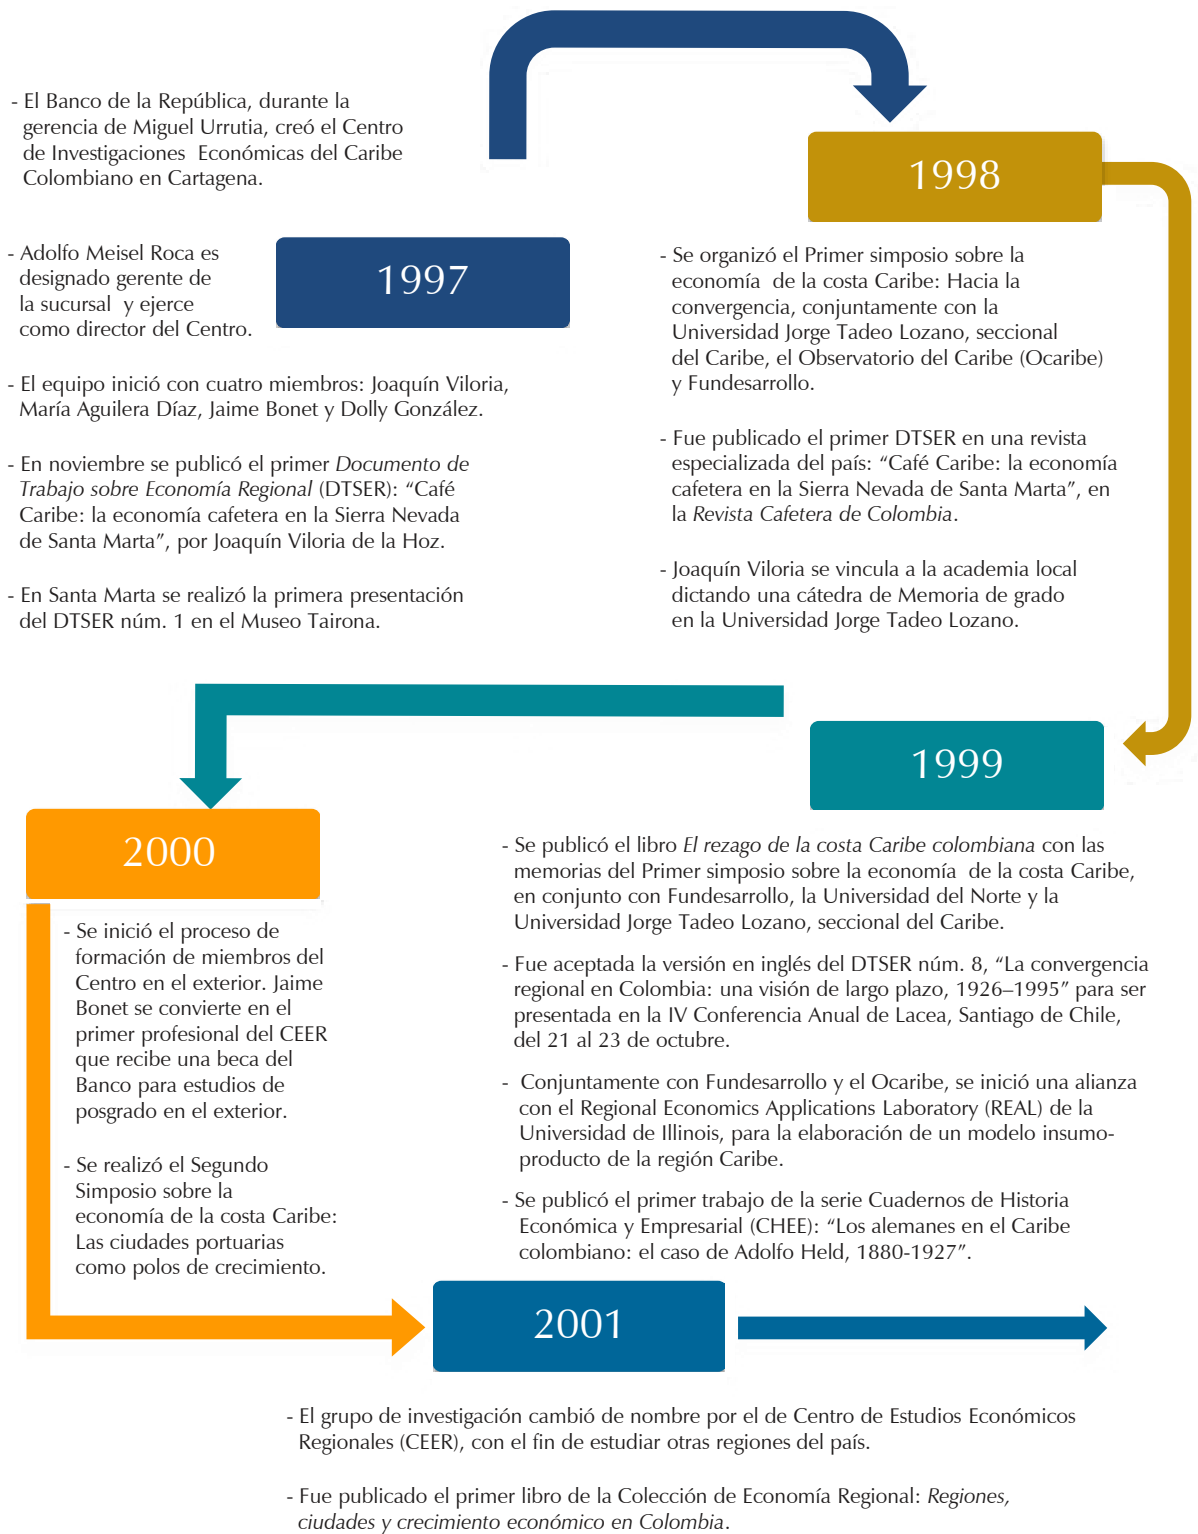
- El Banco de la República, durante la gerencia de Miguel Urrutia, creó el Centro de Investigaciones Económicas del Caribe Colombiano en Cartagena.

1997

- Adolfo Meisel Roca es designado gerente de la sucursal y ejerce como director del Centro.

- El equipo inició con cuatro miembros: Joaquín Viloria, María Aguilera Díaz, Jaime Bonet y Dolly González.

- En noviembre se publicó el primer *Documento de Trabajo sobre Economía Regional* (DTSER): "Café Caribe: la economía cafetera en la Sierra Nevada de Santa Marta", por Joaquín Viloria de la Hoz.

- En Santa Marta se realizó la primera presentación del DTSER núm. 1 en el Museo Tairona.

1998

- Se organizó el Primer simposio sobre la economía de la costa Caribe: Hacia la convergencia, conjuntamente con la Universidad Jorge Tadeo Lozano, seccional del Caribe, el Observatorio del Caribe (Ocaribe) y Fundesarrollo.

- Fue publicado el primer DTSER en una revista especializada del país: "Café Caribe: la economía cafetera en la Sierra Nevada de Santa Marta", en la *Revista Cafetera de Colombia*.

- Joaquín Viloria se vincula a la academia local dictando una cátedra de Memoria de grado en la Universidad Jorge Tadeo Lozano.

1999

- Se publicó el libro *El rezago de la costa Caribe colombiana* con las memorias del Primer simposio sobre la economía de la costa Caribe, en conjunto con Fundesarrollo, la Universidad del Norte y la Universidad Jorge Tadeo Lozano, seccional del Caribe.

- Fue aceptada la versión en inglés del DTSER núm. 8, "La convergencia regional en Colombia: una visión de largo plazo, 1926–1995" para ser presentada en la IV Conferencia Anual de Lacea, Santiago de Chile, del 21 al 23 de octubre.

- Conjuntamente con Fundesarrollo y el Ocaribe, se inició una alianza con el Regional Economics Applications Laboratory (REAL) de la Universidad de Illinois, para la elaboración de un modelo insumo-producto de la región Caribe.

- Se publicó el primer trabajo de la serie Cuadernos de Historia Económica y Empresarial (CHEE): "Los alemanes en el Caribe colombiano: el caso de Adolfo Held, 1880-1927".

2000

- Se inició el proceso de formación de miembros del Centro en el exterior. Jaime Bonet se convierte en el primer profesional del CEER que recibe una beca del Banco para estudios de posgrado en el exterior.

- Se realizó el Segundo Simposio sobre la economía de la costa Caribe: Las ciudades portuarias como polos de crecimiento.

2001

- El grupo de investigación cambió de nombre por el de Centro de Estudios Económicos Regionales (CEER), con el fin de estudiar otras regiones del país.

- Fue publicado el primer libro de la Colección de Economía Regional: *Regiones, ciudades y crecimiento económico en Colombia*.